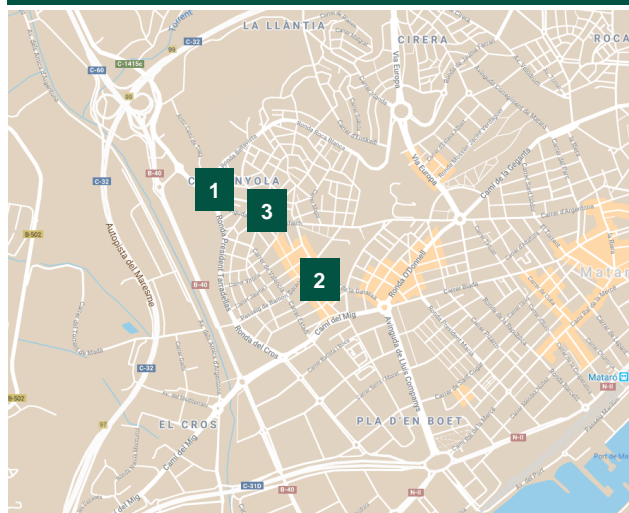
LA LLÀNTIA
CIRERA
ROCA
C-32
C-1415c
C-60
B-40
C-32
B-502
Autopista del Maresme
CERDANYOLA
1
3
2
Ronda President Tarradellas
B-40
Via Europa
Camí de la Geganta
Ronda O'Donnell
Camí del Mig
Ronda del Cros
Avinguda de Lluís Companys
Mataró
C-32
B-502
EL CROS
PLA D'EN BOET
Camí del Mig
C-31D
B-40
N-II
N-II
Mataró
Port de Mataró